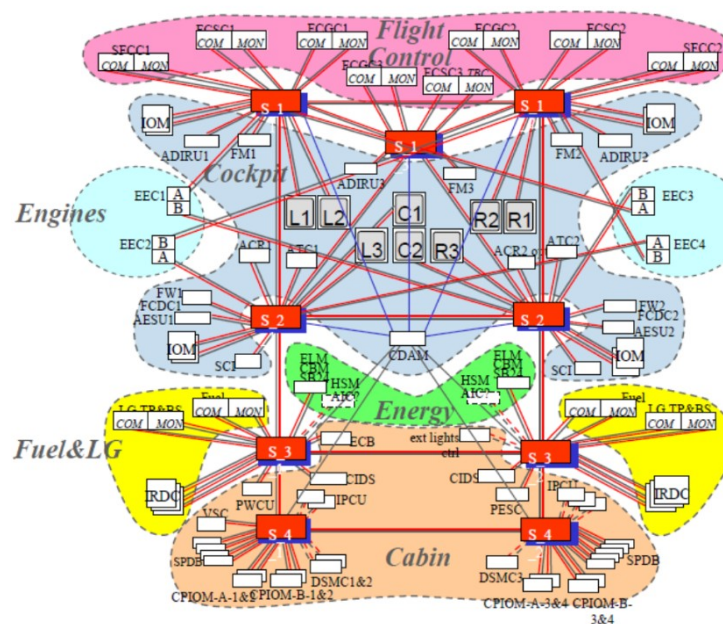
Flight Control

SEC1 COM MON
FCSC1 COM MON
FCGC1 COM MON
FCGC3 COM MON
FCSC3 TBC COM MON
FCGC2 COM MON
FCSC2 COM MON
SECC2 COM MON

S 1
S 1
S 1

IOM
ADIRU1
FM1
ADIRU3
FM3
FM2
ADIRU2
IOM

Cockpit

Engines

EEC1 A B
EEC2 B A
EEC3 B A
EEC4 A B

L1 L2 C1 R2 R1
L3 C2 R3

ACR1
ATC1
ACR2
ATC2

FW1
FCDC1
AESU1
FW2
FCDC2
AESU2

S 2
S 2

IOM
SCI
CDAM
IOM
SCI

ELM
SBM
HSM
AIC?
ELM
SBM
HSM
AIC?

Energy

Fuel&LG

LG TR&BS
Fuel
COM MON
COM MON
Fuel
LG TR&BS
COM MON
COM MON

S 3
ECB
ext lights ctrl
S 3

IRDC
CIDS
IPCU
CIDS
IPCU
IRDC

PWCU
PESC

VSC
S 4
S 4

SPDB
DSMC1&2
DSMC3
SPDB

Cabin

CPIOM-A-1&2
CPIOM-B-1&2
CPIOM-A-3&4
CPIOM-B-3&4